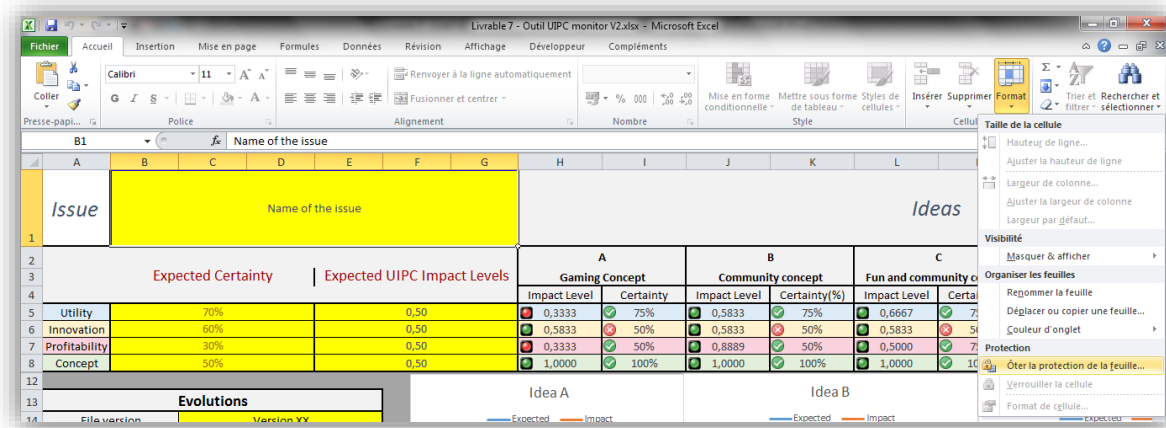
Livrable 7 - Outil UIPC monitor V2.xlsx - Microsoft Excel

Fichier Accueil Insertion Mise en page Formules Données Révision Affichage Développeur Compléments

Coller
Presse-papi...
Calibri 11
G I S
Police
Renvoyer à la ligne automatiquement
Fusionner et centrer
Alignement
% 000
Nombre
Mise en forme conditionnelle
Mettre sous forme de tableau
Styles de cellules
Style
Insérer Supprimer Format
Cellul
Trier et filtrer
Rechercher et sélectionner

B1 $f_x$ Name of the issue

| | A | B | C | D | E | F | G | H | I | J | K | L | |
|---|---|---|---|---|---|---|---|---|---|---|---|---|---|
| 1 | Issue | Name of the issue | | | | | | | | | | Ideas | |
| 2 | | | | | | | | A | | B | | C | |
| 3 | | Expected Certainty | | | Expected UIPC Impact Levels | | | Gaming Concept | | Community concept | | Fun and community c | |
| 4 | | | | | | | | Impact Level | Certainty | Impact Level | Certainty(%) | Impact Level | Certa |
| 5 | Utility | 70% | | | 0,50 | | | 0,3333 | 75% | 0,5833 | 75% | 0,6667 | 7 |
| 6 | Innovation | 60% | | | 0,50 | | | 0,5833 | 50% | 0,5833 | 50% | 0,5833 | 5 |
| 7 | Profitability | 30% | | | 0,50 | | | 0,3333 | 50% | 0,8889 | 50% | 0,5000 | 7 |
| 8 | Concept | 50% | | | 0,50 | | | 1,0000 | 100% | 1,0000 | 100% | 1,0000 | 10 |

12
13 Evolutions
14 File version Version XX

Idea A
Expected Impact
Idea B
Expected Impact
Expected

Taille de la cellule
Hauteur de ligne...
Ajuster la hauteur de ligne
Largeur de colonne...
Ajuster la largeur de colonne
Largeur par défaut...
Visibilité
Masquer & afficher
Organiser les feuilles
Renommer la feuille
Déplacer ou copier une feuille...
Couleur d'onglet
Protection
Ôter la protection de la feuille...
Verrouiller la cellule
Format de cellule...